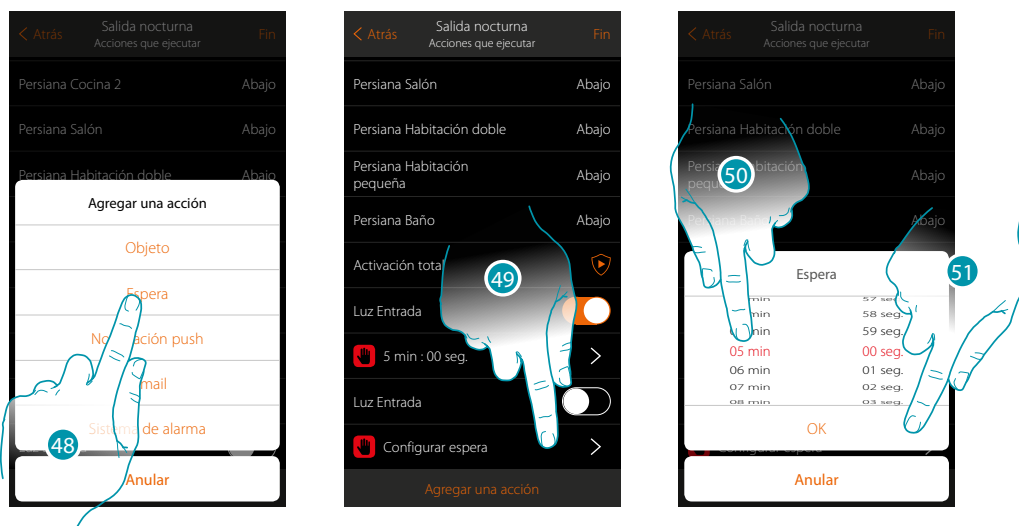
< Atrás Salida nocturna Acciones que ejecutar Fin

Persiana Cocina 2 Abajo

Persiana Salón Abajo

Persiana Habitación doble Abajo

Agregar una acción

Objeto

Espera

Notificación push

Email

Sistema de alarma

48

Anular

< Atrás Salida nocturna Acciones que ejecutar Fin

Persiana Salón Abajo

Persiana Habitación doble Abajo

Persiana Habitación pequeña Abajo

Persiana Baño Abajo

Activación total

49

Luz Entrada

5 min : 00 seg.

Luz Entrada

Configurar espera

Agregar una acción

< Atrás Salida nocturna Acciones que ejecutar Fin

Persiana Salón Abajo

Persiana Habitación doble Abajo

Persiana Habitación pequeña Abajo

Persiana Baño Abajo

50

51

Espera

min 57 seg.

min 58 seg.

min 59 seg.

05 min 00 seg.

06 min 01 seg.

07 min 02 seg.

08 min 03 seg.

OK

Configurar espera

Anular